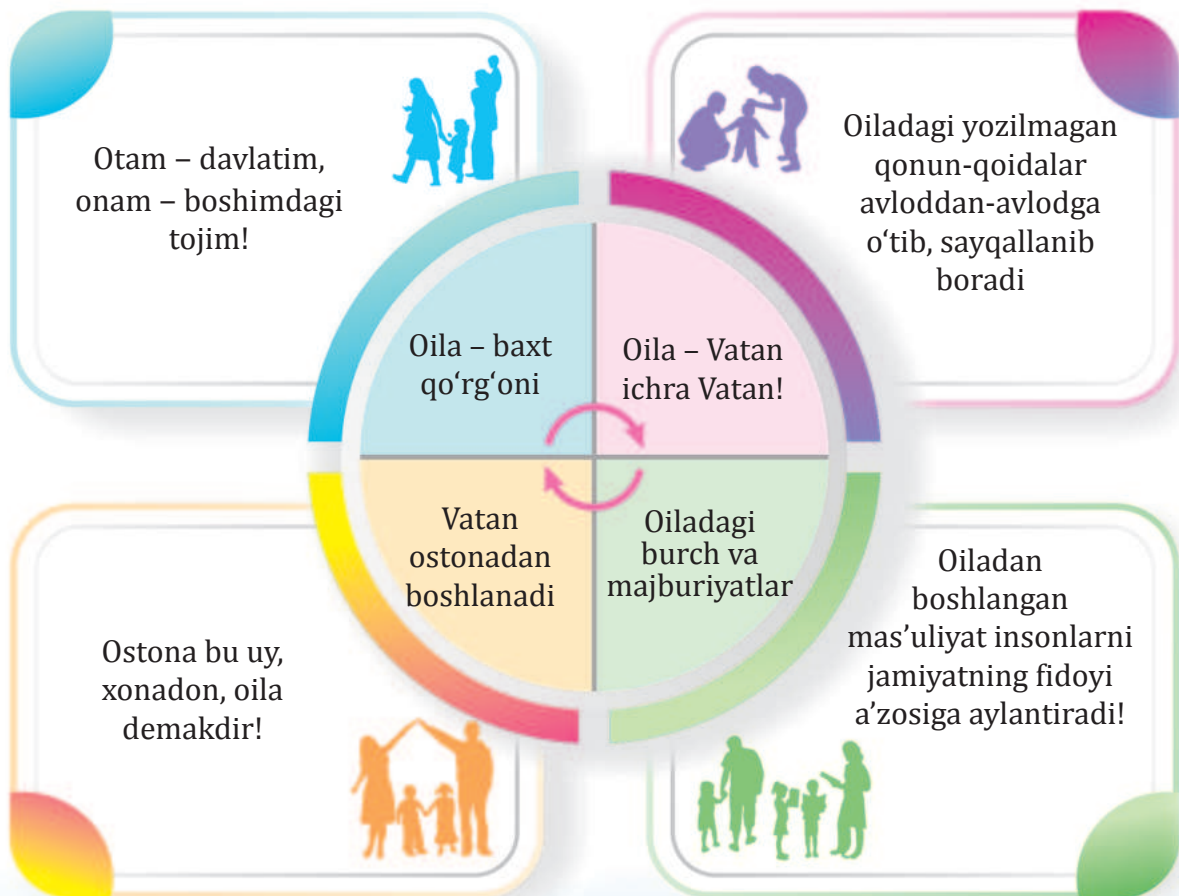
Otam – davlatim, onam – boshimdagi tojim!

Oiladagi yozilmagan qonun-qoidalar avloddan-avlodga o‘tib, sayqallanib boradi

Oila – baxt qo‘rg‘oni

Oila – Vatan ichra Vatan!

Vatan ostonadan boshlanadi

Oiladagi burch va majburiyatlar

Ostona bu uy, xonadon, oila demakdir!

Oiladan boshlangan mas’uliyat insonlarni jamiyatning fidoyi a’zosiga aylantiradi!